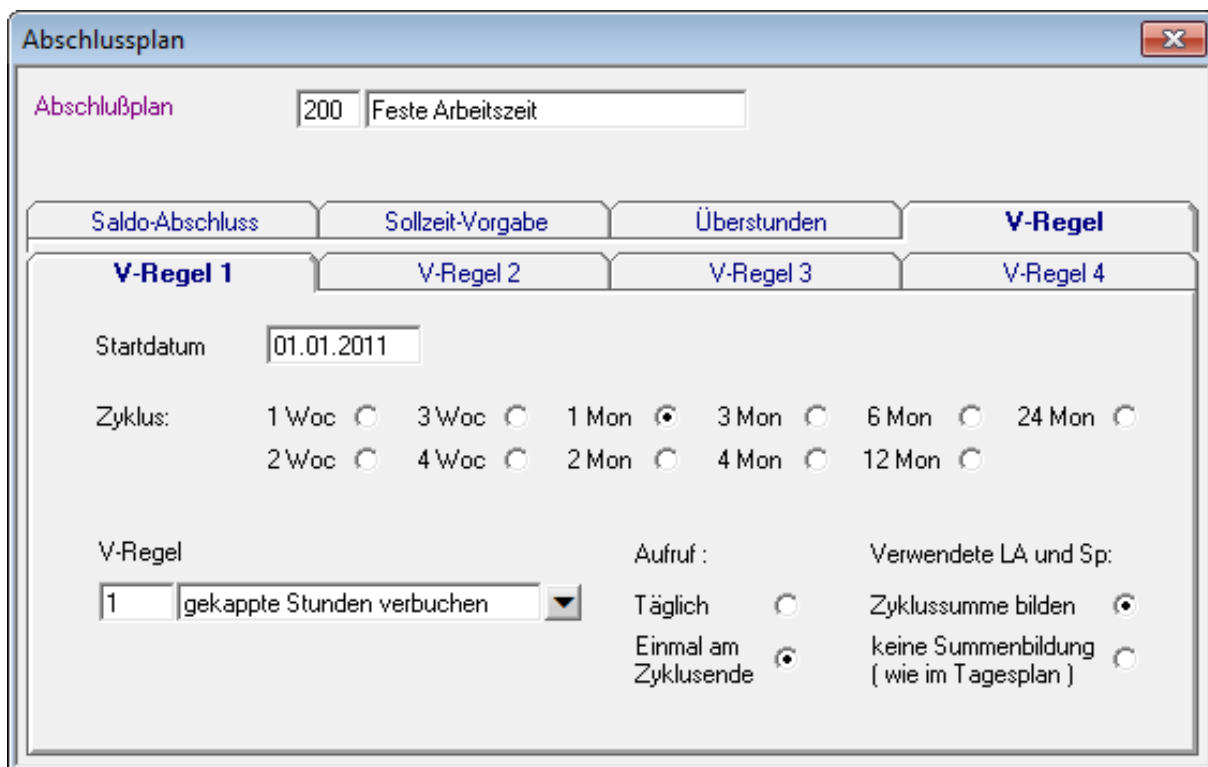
Abschlussplan

Abschlußplan 200 Feste Arbeitszeit

Saldo-Abschluss | Sollzeit-Vorgabe | Überstunden | V-Regel

V-Regel 1 | V-Regel 2 | V-Regel 3 | V-Regel 4

Startdatum 01.01.2011

Zyklus: 1 Woc 3 Woc 1 Mon 3 Mon 6 Mon 24 Mon
2 Woc 4 Woc 2 Mon 4 Mon 12 Mon

V-Regel
1 gekappte Stunden verbuchen

Aufruf :
Täglich
Einmal am Zyklusende

Verwendete LA und Sp:
Zyklussumme bilden
keine Summenbildung ( wie im Tagesplan )